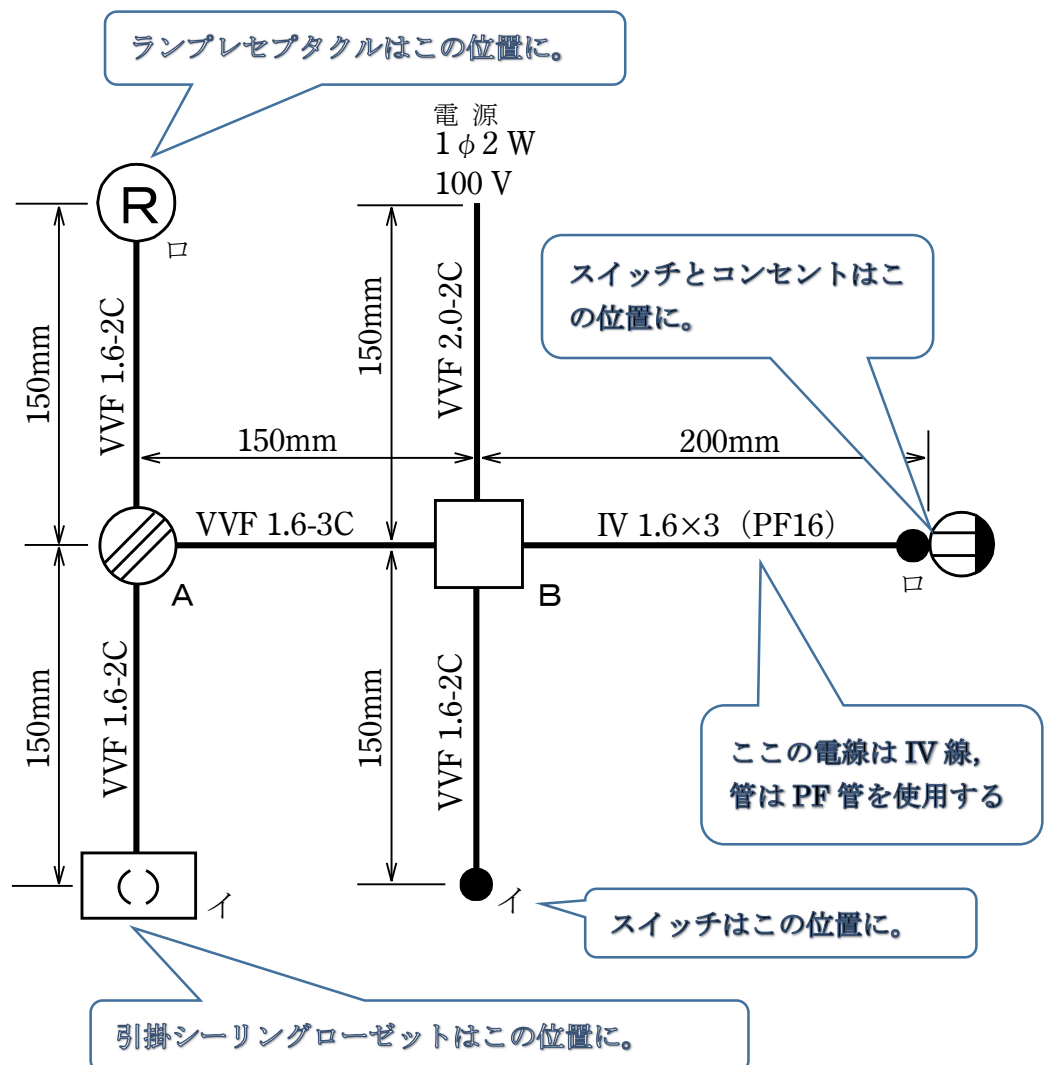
ランプレセプタクルはこの位置に。

電源
1$\phi$2W
100V

R
ロ

スイッチとコンセントはこの位置に。

150mm
VVF 1.6-2C
150mm
VVF 2.0-2C
150mm
200mm
VVF 1.6-3C
IV 1.6×3（PF16）
A
B
ロ
150mm
VVF 1.6-2C
150mm
VVF 1.6-2C

ここの電線はIV線，管はPF管を使用する

( )
イ
イ

スイッチはこの位置に。

引掛シーリングローゼットはこの位置に。